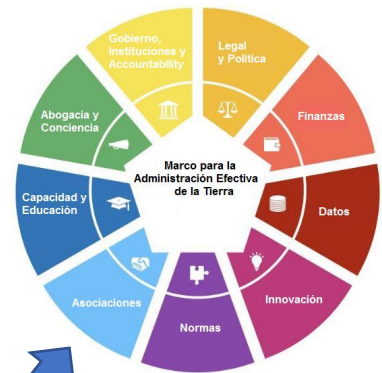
Gobierno, Instituciones y Accountability

Legal y Política

Finanzas

Datos

Innovación

Normas

Asociaciones

Capacidad y Educación

Abogacía y Conciencia

Marco para la Administración Efectiva de la Tierra